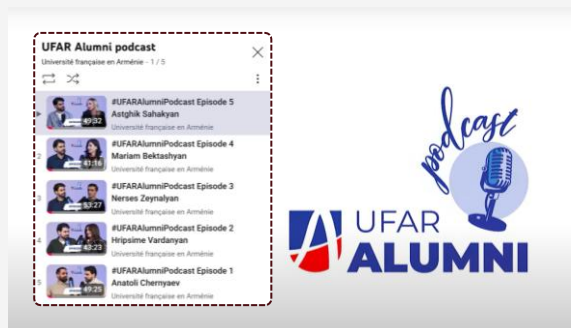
UFAR Alumni podcast

Université française en Arménie - 1 / 5

49:32 #UFARAlumniPodcast Episode 5 Astghik Sahakyan
Université française en Arménie

2 41:16 #UFARAlumniPodcast Episode 4 Mariam Bektashyan
Université française en Arménie

3 53:27 #UFARAlumniPodcast Episode 3 Nerses Zeynalyan
Université française en Arménie

4 42:23 #UFARAlumniPodcast Episode 2 Hripsime Vardanyan
Université française en Arménie

5 49:25 #UFARAlumniPodcast Episode 1 Anatoli Chernyaev
Université française en Arménie

podcast

UFAR
ALUMNI